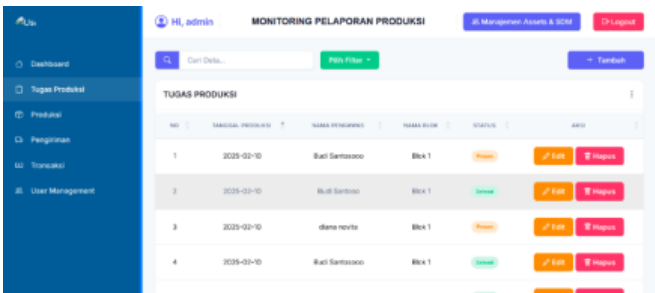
Us

Hi, admin

MONITORING PELAPORAN PRODUKSI

Manajemen Assets & SDM

Logout

Dashboard

Tugas Produksi

Produksi

Pengiriman

Transaksi

User Management

Cari Data...

Pilih Filter

+ Tambah

TUGAS PRODUKSI

| NO | TANGGAL PRODUKSI | NAMA PENGAWAS | NAMA BLOK | STATUS | AKSI |
|---|---|---|---|---|---|
| 1 | 2025-02-10 | Budi Santosooo | Blok 1 | Proses | Edit Hapus |
| 2 | 2025-02-10 | Budi Santoso | Blok 1 | Selesai | Edit Hapus |
| 3 | 2025-02-10 | diana novita | Blok 1 | Proses | Edit Hapus |
| 4 | 2025-02-10 | Budi Santosooo | Blok 1 | Selesai | Edit Hapus |